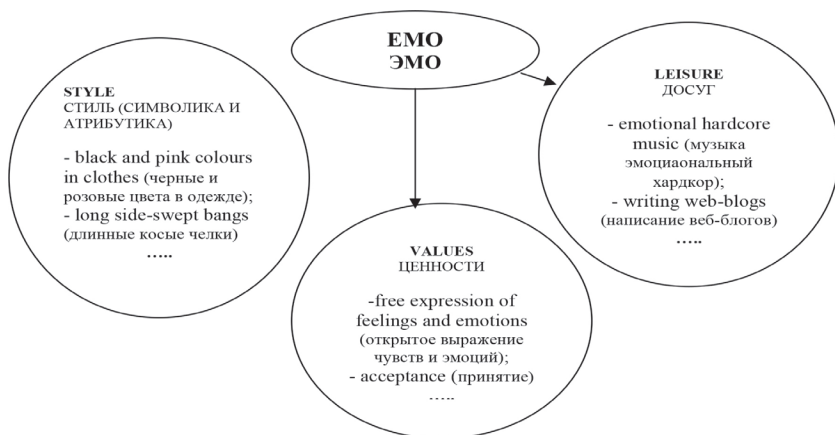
EMO
ЭМО

STYLE
СТИЛЬ (СИМВОЛИКА И АТРИБУТИКА)

- black and pink colours in clothes (черные и розовые цвета в одежде);
- long side-swept bangs (длинные косые челки)
…..

LEISURE
ДОСУГ

- emotional hardcore music (музыка эмоциаональный хардкор);
- writing web-blogs (написание веб-блогов)
…..

VALUES
ЦЕННОСТИ

-free expression of feelings and emotions (открытое выражение чувств и эмоций);
- acceptance (принятие)
…..